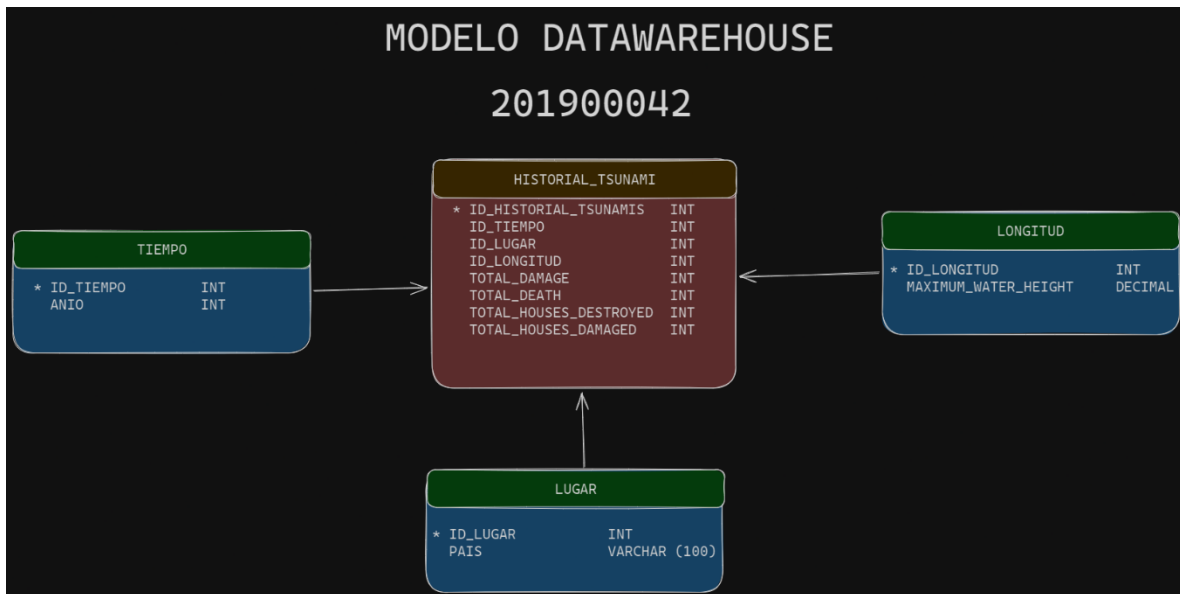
MODELO DATAWAREHOUSE

201900042

TIEMPO

| | |
|---|---|
| * ID_TIEMPO | INT |
| ANIO | INT |

HISTORIAL_TSUNAMI

| | |
|---|---|
| * ID_HISTORIAL_TSUNAMIS | INT |
| ID_TIEMPO | INT |
| ID_LUGAR | INT |
| ID_LONGITUD | INT |
| TOTAL_DAMAGE | INT |
| TOTAL_DEATH | INT |
| TOTAL_HOUSES_DESTROYED | INT |
| TOTAL_HOUSES_DAMAGED | INT |

LONGITUD

| | |
|---|---|
| * ID_LONGITUD | INT |
| MAXIMUM_WATER_HEIGHT | DECIMAL |

LUGAR

| | |
|---|---|
| * ID_LUGAR | INT |
| PAIS | VARCHAR (100) |